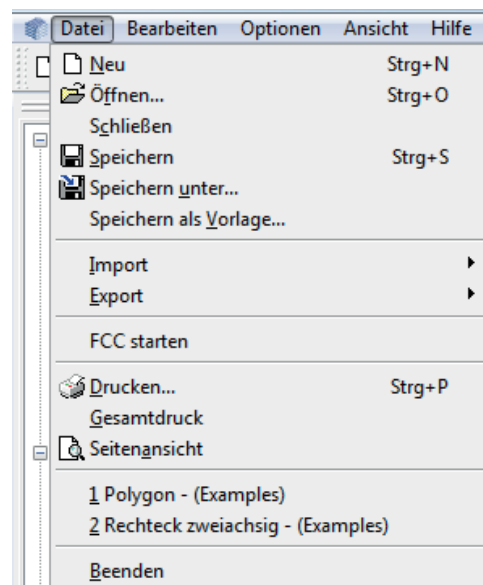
Datei Bearbeiten Optionen Ansicht Hilfe

Neu Strg+N
Öffnen... Strg+O
Schließen
Speichern Strg+S
Speichern unter...
Speichern als Vorlage...

Import
Export

FCC starten

Drucken... Strg+P
Gesamtdruck
Seitenansicht

1 Polygon - (Examples)
2 Rechteck zweiachsig - (Examples)

Beenden